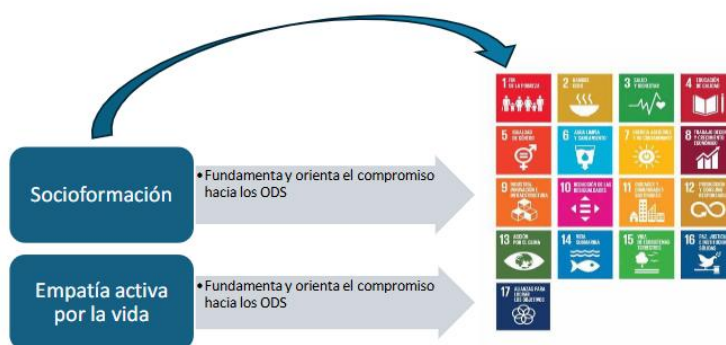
Socioformación

• Fundamenta y orienta el compromiso hacia los ODS

Empatía activa por la vida

• Fundamenta y orienta el compromiso hacia los ODS

1 FIN DE LA POBREZA

2 HAMBRE CERO

3 SALUD Y BIENESTAR

4 EDUCACIÓN DE CALIDAD

5 IGUALDAD DE GÉNERO

6 AGUA LIMPIA Y SANEAMIENTO

7 ENERGÍA ASEQUIBLE Y NO CONTAMINANTE

8 TRABAJO DECENTE Y CRECIMIENTO ECONÓMICO

9 INDUSTRIA, INNOVACIÓN E INFRAESTRUCTURA

10 REDUCCIÓN DE LAS DESIGUALDADES

11 CIUDADES Y COMUNIDADES SOSTENIBLES

12 PRODUCCIÓN Y CONSUMO RESPONSABLES

13 ACCIÓN POR EL CLIMA

14 VIDA SUBMARINA

15 VIDA DE ECOSISTEMAS TERRESTRES

16 PAZ, JUSTICIA E INSTITUCIONES SÓLIDAS

17 ALIANZAS PARA LOGRAR LOS OBJETIVOS